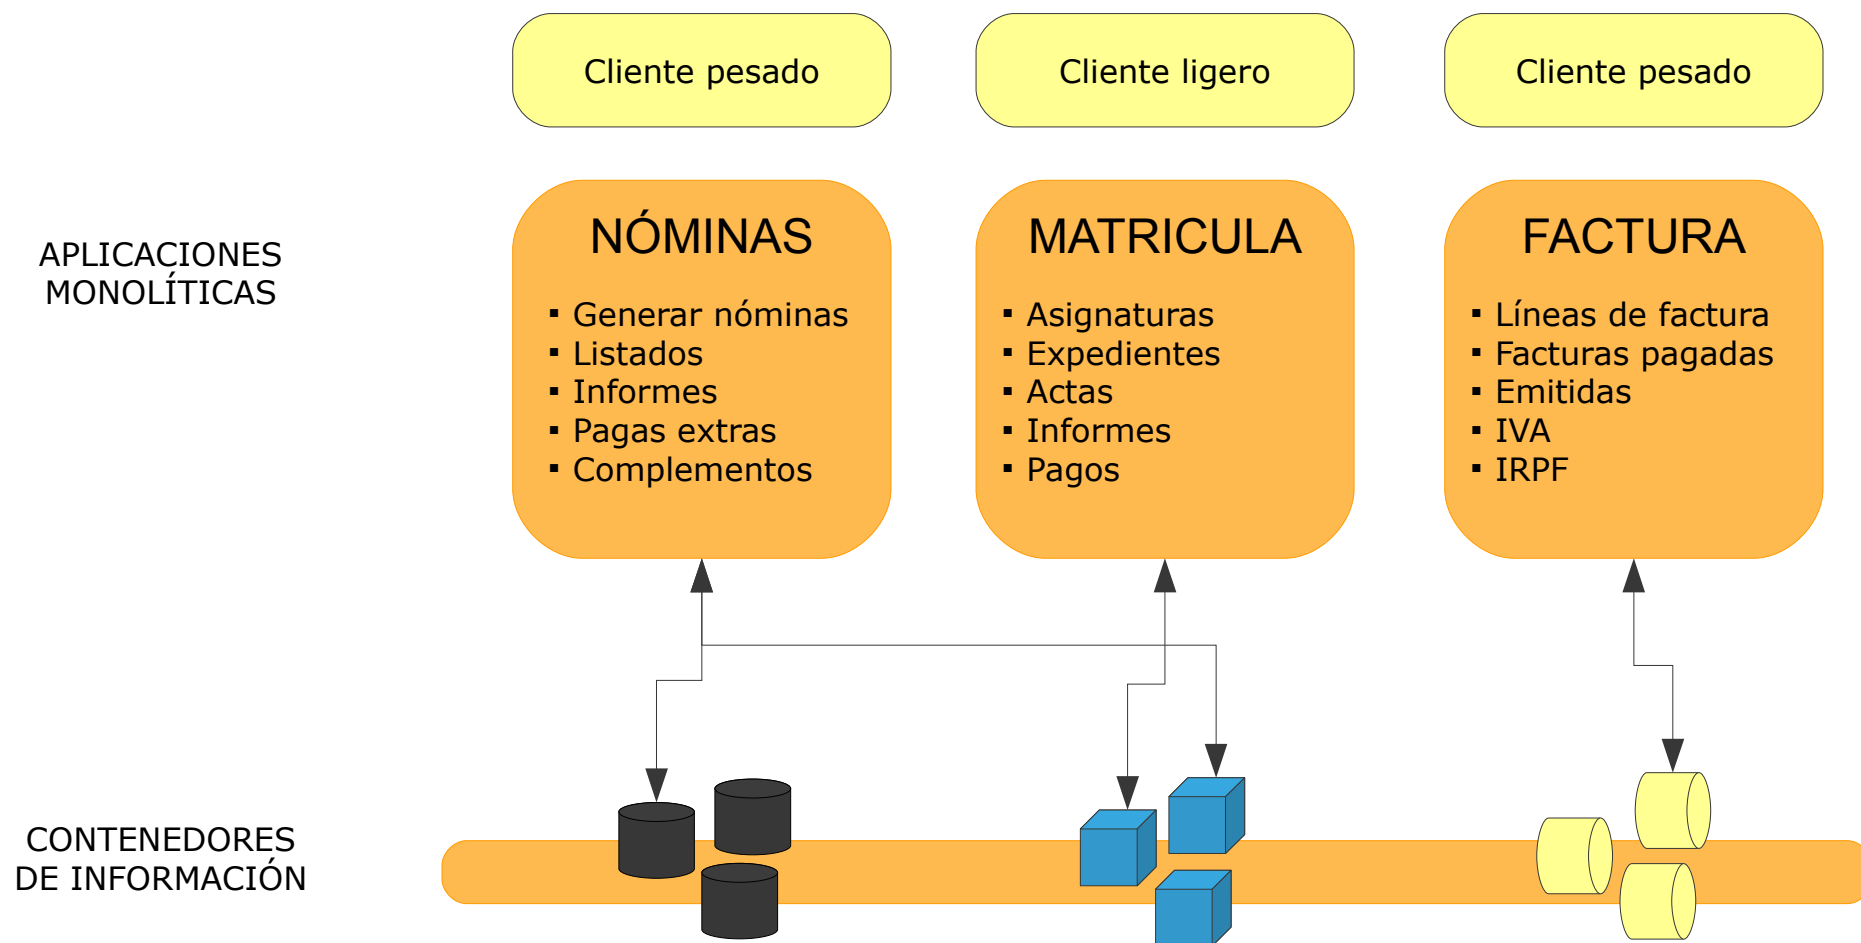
Cliente pesado

Cliente ligero

Cliente pesado

APLICACIONES MONOLÍTICAS

NÓMINAS
- Generar nóminas
- Listados
- Informes
- Pagas extras
- Complementos

MATRICULA
- Asignaturas
- Expedientes
- Actas
- Informes
- Pagos

FACTURA
- Líneas de factura
- Facturas pagadas
- Emitidas
- IVA
- IRPF

CONTENEDORES DE INFORMACIÓN